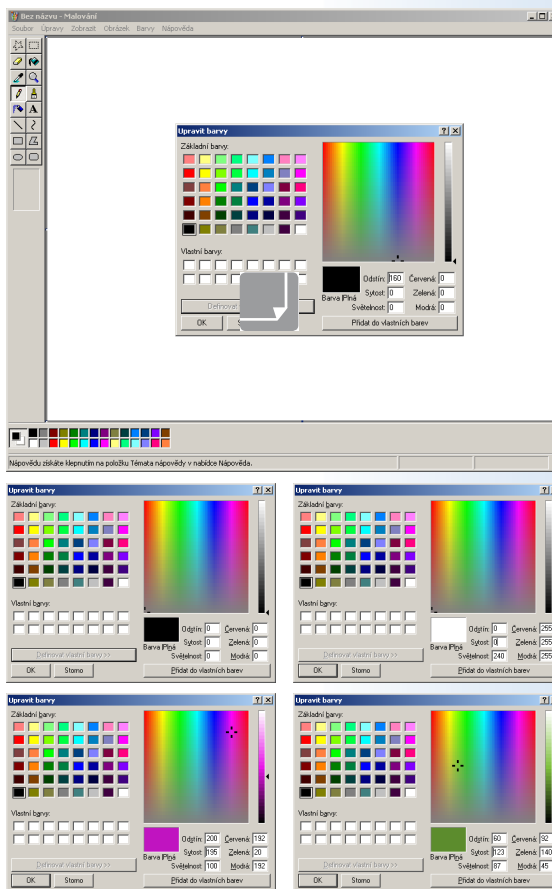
Bez názvu - Malování

Soubor Úpravy Zobrazit Obrázek Barvy Nápověda

Upravit barvy

Základní barvy:

Vlastní barvy:

Definovat

OK

Barva|Plná

Odstín: 160 Červená: 0
Sytost: 0 Zelená: 0
Světelnost: 0 Modrá: 0

Přidat do vlastních barev

Nápovědu získáte klepnutím na položku Témata nápovědy v nabídce Nápověda.

Upravit barvy

Základní barvy:

Vlastní barvy:

Definovat vlastní barvy >>

OK Storno

Barva|Plná

Odstín: 0 Červená: 0
Sytost: 0 Zelená: 0
Světelnost: 0 Modrá: 0

Přidat do vlastních barev

Upravit barvy

Základní barvy:

Vlastní barvy:

Definovat vlastní barvy >>

OK Storno

Barva|Plná

Odstín: 0 Červená: 255
Sytost: 0 Zelená: 255
Světelnost: 240 Modrá: 255

Přidat do vlastních barev

Upravit barvy

Základní barvy:

Vlastní barvy:

Definovat vlastní barvy >>

OK Storno

Barva|Plná

Odstín: 200 Červená: 192
Sytost: 195 Zelená: 20
Světelnost: 100 Modrá: 192

Přidat do vlastních barev

Upravit barvy

Základní barvy:

Vlastní barvy:

Definovat vlastní barvy >>

OK Storno

Barva|Plná

Odstín: 60 Červená: 92
Sytost: 123 Zelená: 140
Světelnost: 87 Modrá: 45

Přidat do vlastních barev